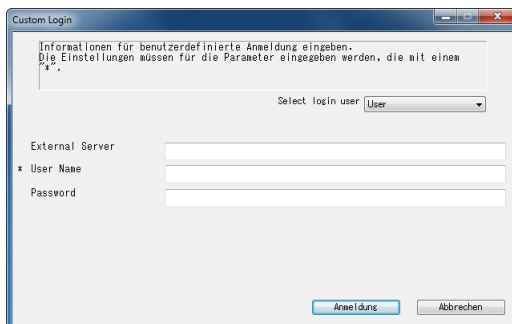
Custom Login

Informationen für benutzerdefinierte Anmeldung eingeben.
Die Einstellungen müssen für die Parameter eingegeben werden, die mit einem "*".

Select login user User

External Server

* User Name

Password

Anmeldung Abbrechen